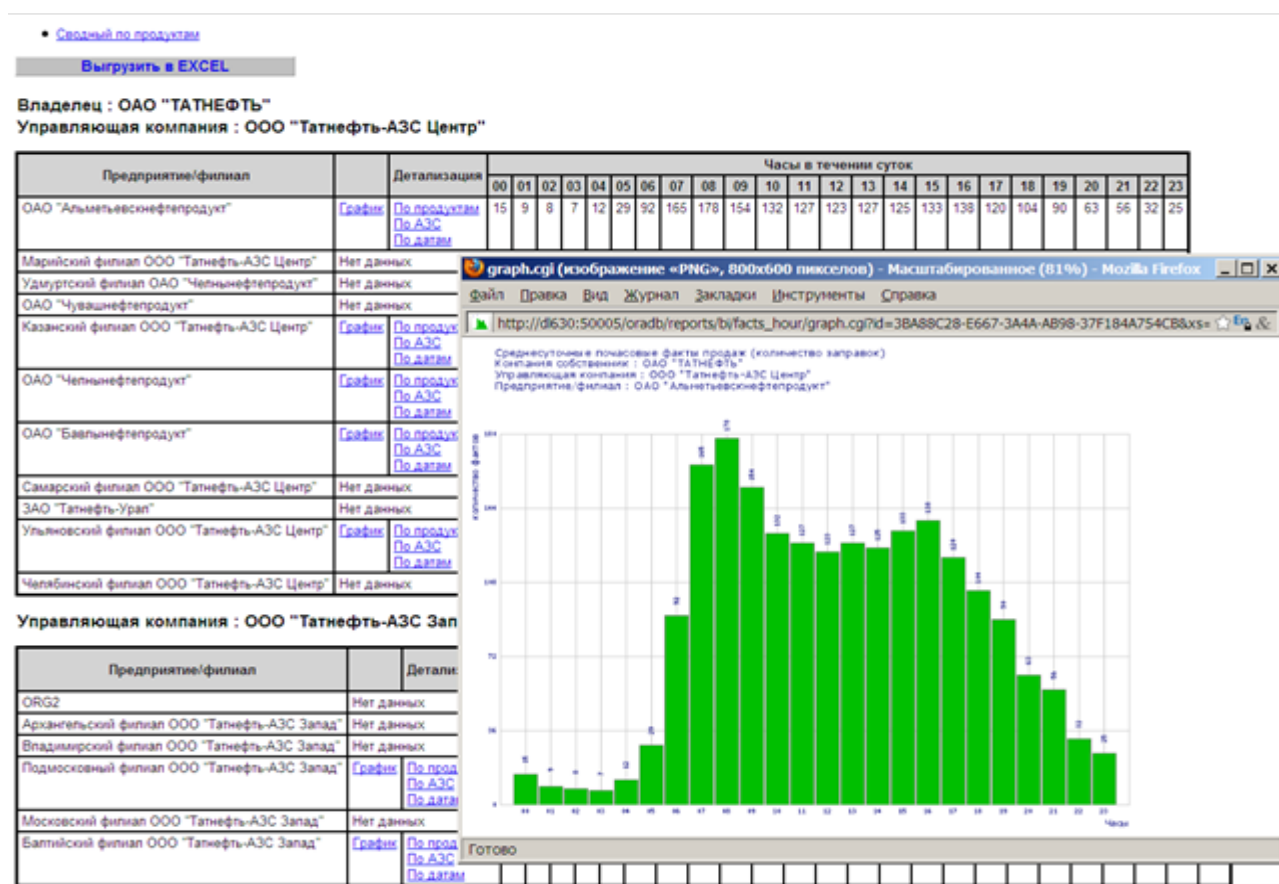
• Сводный по продуктам

Выгрузить в EXCEL

Владелец : ОАО "ТАТНЕФТЬ"
Управляющая компания : ООО "Татнефть-АЗС Центр"

| Предприятие/филиал | | Детализация | Часы в течении суток | | | | | | | | | | | | | | | | | | | | | | | |
|---|---|---|---|---|---|---|---|---|---|---|---|---|---|---|---|---|---|---|---|---|---|---|---|---|---|---|
| | | | 00 | 01 | 02 | 03 | 04 | 05 | 06 | 07 | 08 | 09 | 10 | 11 | 12 | 13 | 14 | 15 | 16 | 17 | 18 | 19 | 20 | 21 | 22 | 23 |
| ОАО "Альметьевскнефтепродукт" | График | По продуктам По АЗС По датам | 15 | 9 | 8 | 7 | 12 | 29 | 92 | 165 | 178 | 154 | 132 | 127 | 123 | 127 | 125 | 133 | 138 | 120 | 104 | 90 | 63 | 56 | 32 | 25 |
| Марийский филиал ООО "Татнефть-АЗС Центр" | Нет данных | | | | | | | | | | | | | | | | | | | | | | | | | |
| Удмуртский филиал ОАО "Челнынефтепродукт" | Нет данных | | | | | | | | | | | | | | | | | | | | | | | | | |
| ОАО "Чувашнефтепродукт" | Нет данных | | | | | | | | | | | | | | | | | | | | | | | | | |
| Казанский филиал ООО "Татнефть-АЗС Центр" | График | По продук По АЗС По датам | | | | | | | | | | | | | | | | | | | | | | | | |
| ОАО "Челнынефтепродукт" | График | По продук По АЗС По датам | | | | | | | | | | | | | | | | | | | | | | | | |
| ОАО "Бавлынефтепродукт" | График | По продук По АЗС По датам | | | | | | | | | | | | | | | | | | | | | | | | |
| Самарский филиал ООО "Татнефть-АЗС Центр" | Нет данных | | | | | | | | | | | | | | | | | | | | | | | | | |
| ЗАО "Татнефть-Урал" | Нет данных | | | | | | | | | | | | | | | | | | | | | | | | | |
| Ульяновский филиал ООО "Татнефть-АЗС Центр" | График | По продук По АЗС По датам | | | | | | | | | | | | | | | | | | | | | | | | |
| Челябинский филиал ООО "Татнефть-АЗС Центр" | Нет данных | | | | | | | | | | | | | | | | | | | | | | | | | |

Управляющая компания : ООО "Татнефть-АЗС Зап

| Предприятие/филиал | | Детали |
|---|---|---|
| ORG2 | Нет данных | |
| Архангельский филиал ООО "Татнефть-АЗС Запад" | Нет данных | |
| Владимирский филиал ООО "Татнефть-АЗС Запад" | Нет данных | |
| Подмосковный филиал ООО "Татнефть-АЗС Запад" | График | По прод По АЗС По датам |
| Московский филиал ООО "Татнефть-АЗС Запад" | Нет данных | |
| Балтийский филиал ООО "Татнефть-АЗС Запад" | График | По прод По АЗС По датам |

graph.cgi (изображение «PNG», 800x600 пикселов) - Масштабированное (81%) - Mozilla Firefox

Файл Правка Вид Журнал Закладки Инструменты Справка

http://dl630:50005/oradb/reports/bi/facts_hour/graph.cgi?id=3BA88C28-E667-3A4A-AB98-37F184A754CB&xs=

Среднесуточные почасовые факты продаж (количество заправок)
Компания собственник : ОАО "ТАТНЕФТЬ"
Управляющая компания : ООО "Татнефть-АЗС Центр"
Предприятие/филиал : ОАО "Альметьевскнефтепродукт"

количество фактов

00 01 02 03 04 05 06 07 08 09 10 11 12 13 14 15 16 17 18 19 20 21 22 23

Часы

Готово